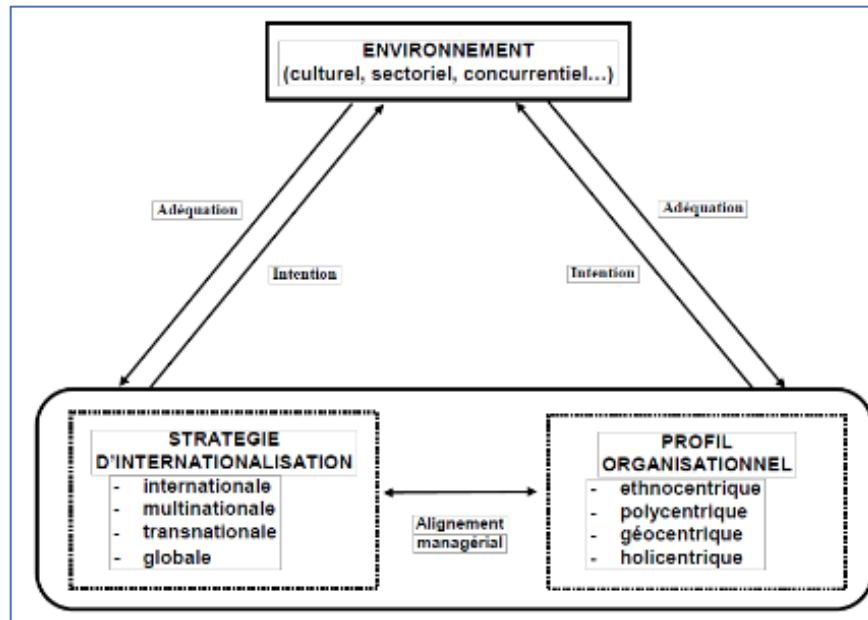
ENVIRONNEMENT
(culturel, sectoriel, concurrentiel…)

Adéquation

Intention

Adéquation

Intention

STRATEGIE D'INTERNATIONALISATION
- internationale
- multinationale
- transnationale
- globale

Alignement managérial

PROFIL ORGANISATIONNEL
- ethnocentrique
- polycentrique
- géocentrique
- holicentrique